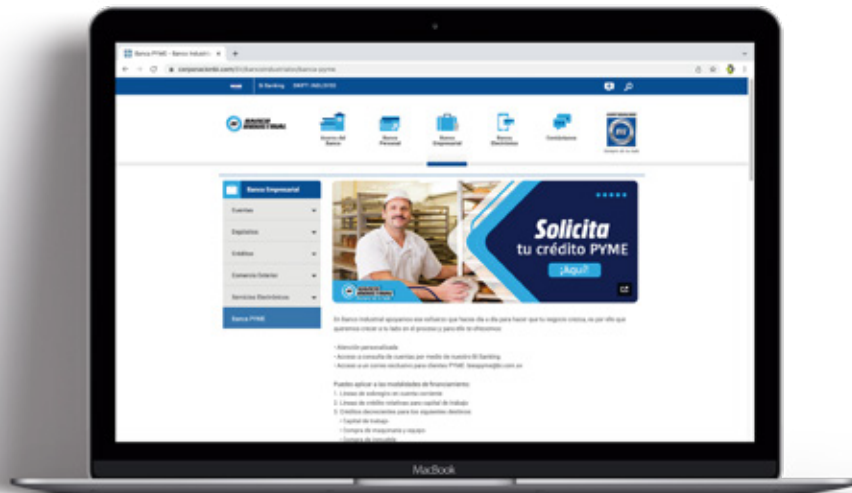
Banco PYME - Banco Industri

corporacionbi.com/bi/bancoindustrial/banca-pyme

BI Banking

Acerca del Banco

Banca Personal

Banca Empresarial

Banca Electrónica

Contáctanos

Banca Empresarial

Cuentas

Depósitos

Créditos

Comercio Exterior

Servicios Electrónicos

Banca PYME

Solicita
tu crédito PYME
¡Aquí!

En Banco Industrial apoyamos ese esfuerzo que haces día a día para hacer que tu negocio crezca, es por ello que queremos crecer a tu lado en el proceso y para ello te ofrecemos:

• Atención personalizada
• Acceso a consulta de cuentas por medio de nuestro BI Banking
• Acceso a un correo exclusivo para clientes PYME: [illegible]

Puedes aplicar a las modalidades de financiamiento:
1. Líneas de sobregiro en cuenta corriente
2. Líneas de crédito rotativas para capital de trabajo
3. Créditos decrecientes para los siguientes destinos:
– Capital de trabajo
– Compra de maquinaria y equipo
– Compra de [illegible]

MacBook